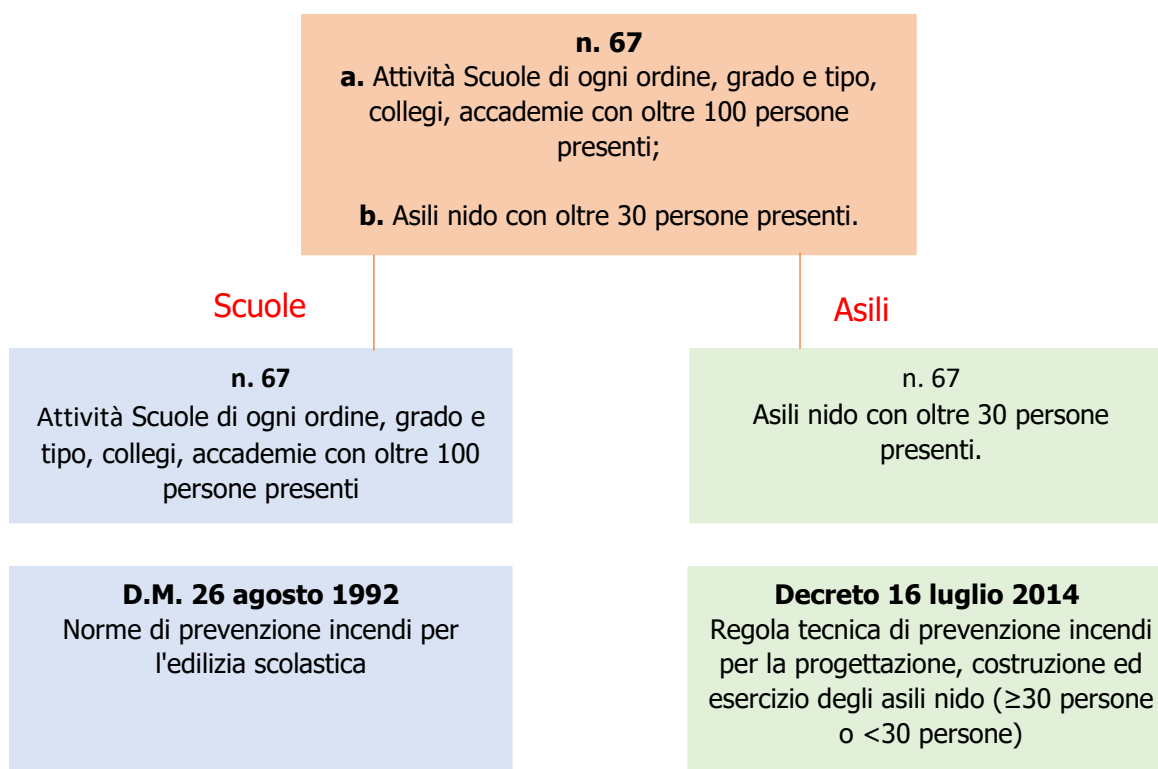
**n. 67**
**a.** Attività Scuole di ogni ordine, grado e tipo, collegi, accademie con oltre 100 persone presenti;

**b.** Asili nido con oltre 30 persone presenti.

Scuole

Asili

**n. 67**
Attività Scuole di ogni ordine, grado e tipo, collegi, accademie con oltre 100 persone presenti

n. 67
Asili nido con oltre 30 persone presenti.

**D.M. 26 agosto 1992**
Norme di prevenzione incendi per l'edilizia scolastica

**Decreto 16 luglio 2014**
Regola tecnica di prevenzione incendi per la progettazione, costruzione ed esercizio degli asili nido (≥30 persone o <30 persone)